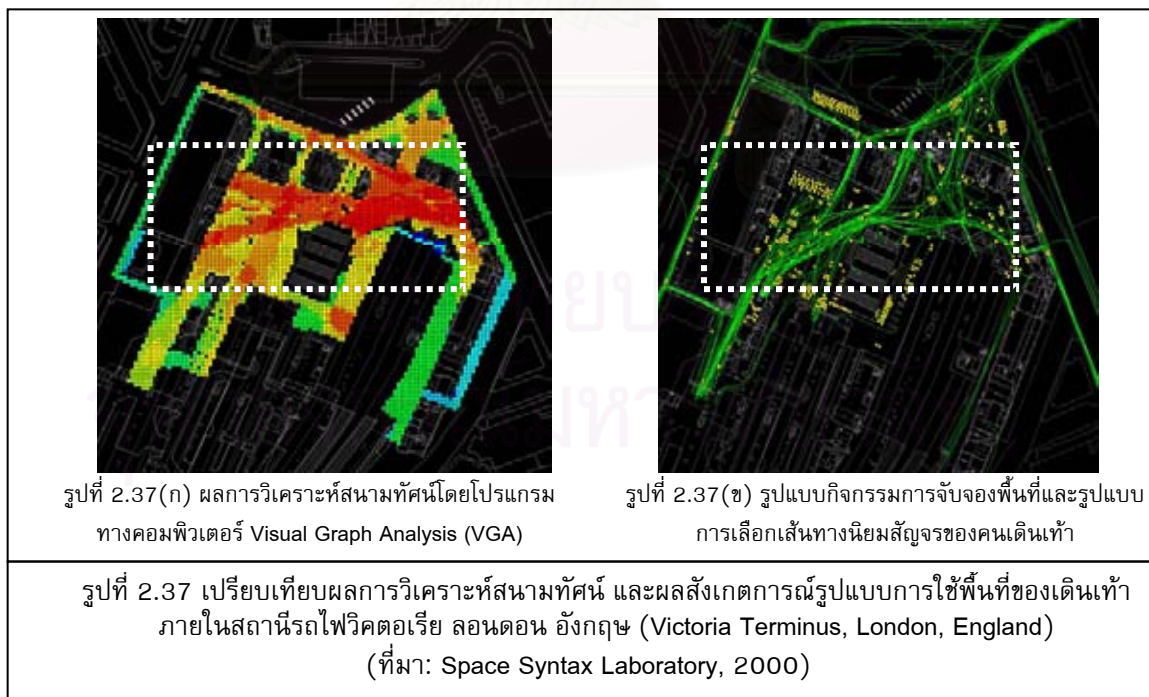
รูปที่ 2.37(ก) ผลการวิเคราะห์สนามทัศน์โดยโปรแกรมทางคอมพิวเตอร์ Visual Graph Analysis (VGA)

รูปที่ 2.37(ข) รูปแบบกิจกรรมการจับจองพื้นที่และรูปแบบการเลือกเส้นทางนิยมสัญจรของคนเดินเท้า

รูปที่ 2.37 เปรียบเทียบผลการวิเคราะห์สนามทัศน์ และผลสังเกตการณ์รูปแบบการใช้พื้นที่ของเดินเท้า ภายในสถานีรถไฟวิคตอเรีย ลอนดอน อังกฤษ (Victoria Terminus, London, England) (ที่มา: Space Syntax Laboratory, 2000)